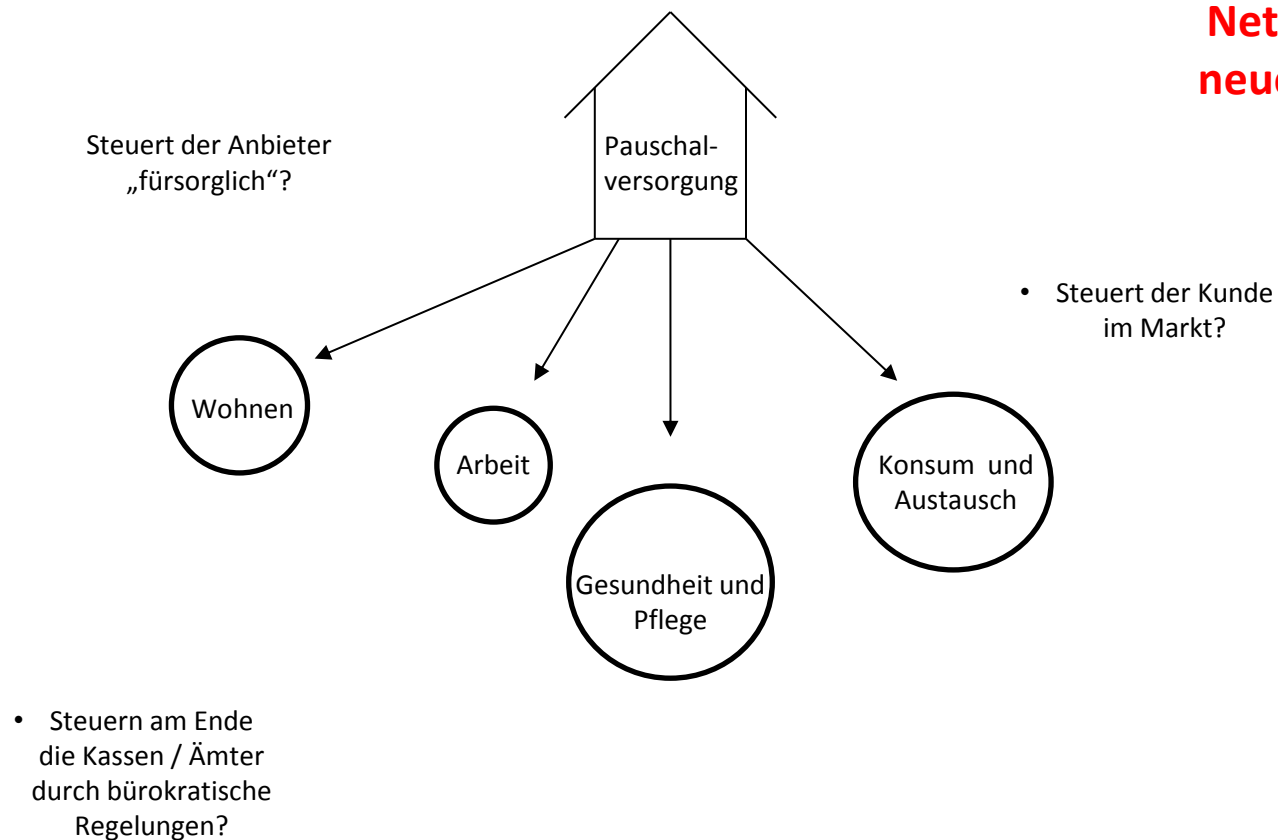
Net
neu

Steuert der Anbieter „fürsorglich“?

Pauschalversorgung

• Steuert der Kunde im Markt?

Wohnen

Arbeit

Gesundheit und Pflege

Konsum und Austausch

• Steuern am Ende die Kassen / Ämter durch bürokratische Regelungen?